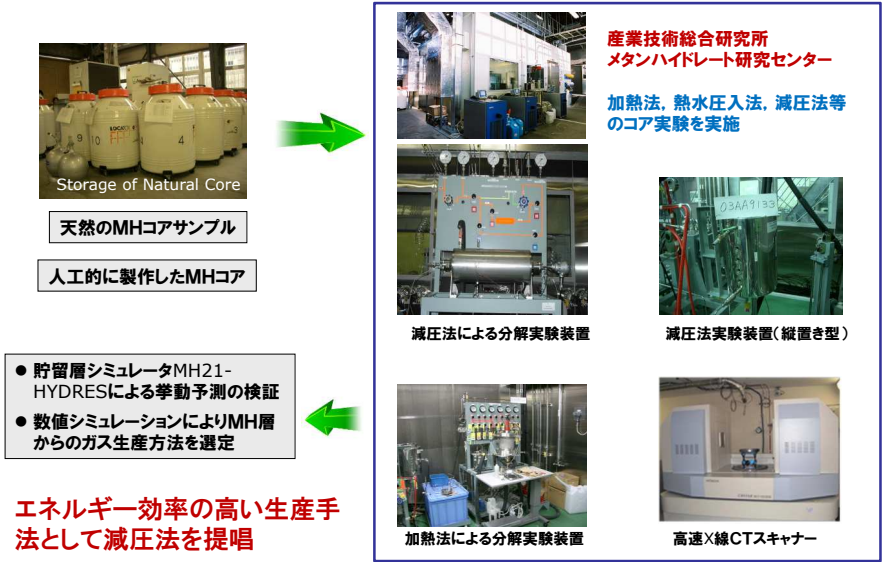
Storage of Natural Core

天然のMHコアサンプル

人工的に製作したMHコア

● 貯留層シミュレータMH21-HYDRESによる挙動予測の検証

● 数値シミュレーションによりMH層からのガス生産方法を選定

エネルギー効率の高い生産手法として減圧法を提唱

産業技術総合研究所
メタンハイドレート研究センター

加熱法，熱水圧入法，減圧法等のコア実験を実施

03AA9133

減圧法による分解実験装置

減圧法実験装置（縦置き型）

加熱法による分解実験装置

高速X線CTスキャナー